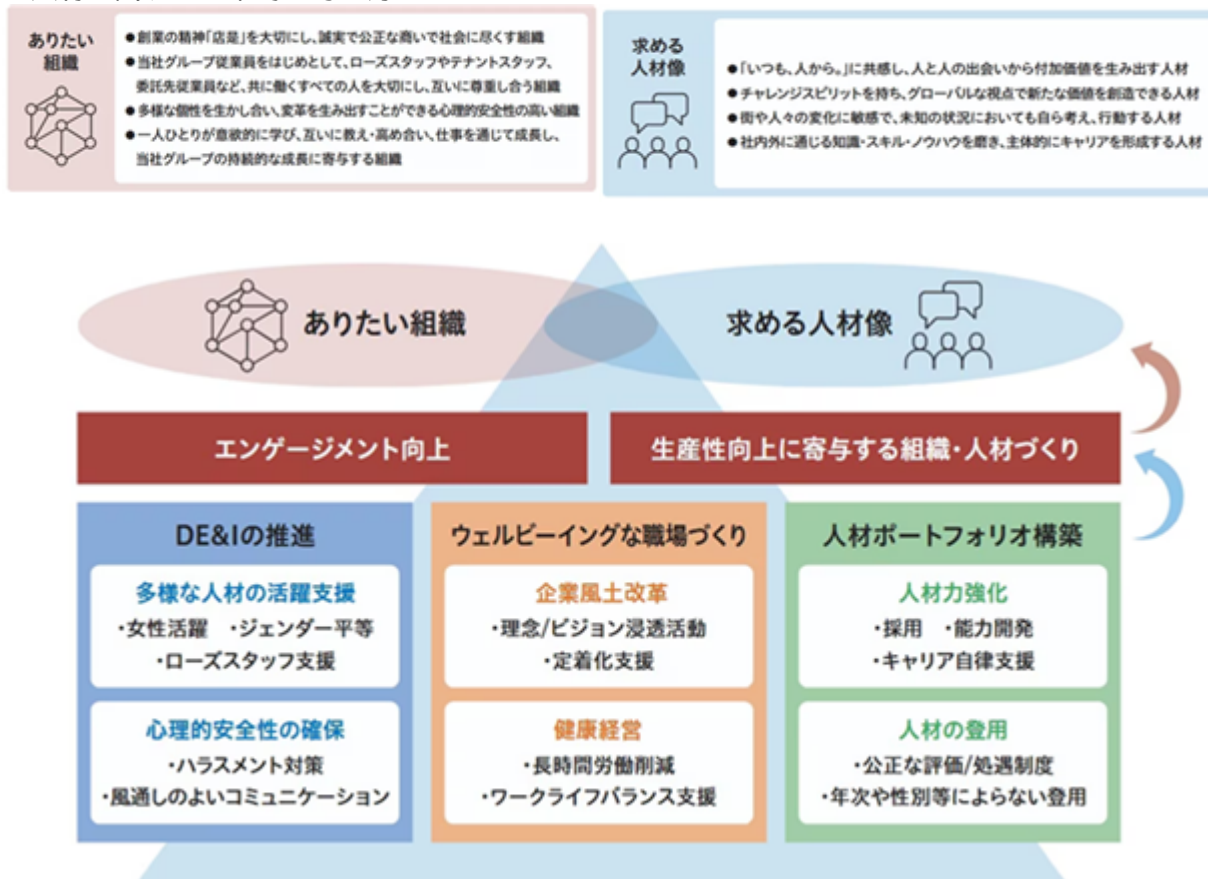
ありたい組織

●創業の精神「店是」を大切にし、誠実で公正な商いで社会に尽くす組織
●当社グループ従業員をはじめとして、ローズスタッフやテナントスタッフ、委託先従業員など、共に働くすべての人を大切にし、互いに尊重し合う組織
●多様な個性を生かし合い、変革を生み出すことができる心理的安全性の高い組織
●一人ひとりが意欲的に学び、互いに教え・高め合い、仕事を通じて成長し、当社グループの持続的な成長に寄与する組織

求める人材像

●「いつも、人から。」に共感し、人と人の出会いから付加価値を生み出す人材
●チャレンジスピリットを持ち、グローバルな視点で新たな価値を創造できる人材
●街や人々の変化に敏感で、未知の状況においても自ら考え、行動する人材
●社内外に通じる知識・スキル・ノウハウを磨き、主体的にキャリアを形成する人材

ありたい組織

求める人材像

エンゲージメント向上

生産性向上に寄与する組織・人材づくり

DE&Iの推進

多様な人材の活躍支援
・女性活躍　・ジェンダー平等
・ローズスタッフ支援

心理的安全性の確保
・ハラスメント対策
・風通しのよいコミュニケーション

ウェルビーイングな職場づくり

企業風土改革
・理念/ビジョン浸透活動
・定着化支援

健康経営
・長時間労働削減
・ワークライフバランス支援

人材ポートフォリオ構築

人材力強化
・採用　・能力開発
・キャリア自律支援

人材の登用
・公正な評価/処遇制度
・年次や性別等によらない登用